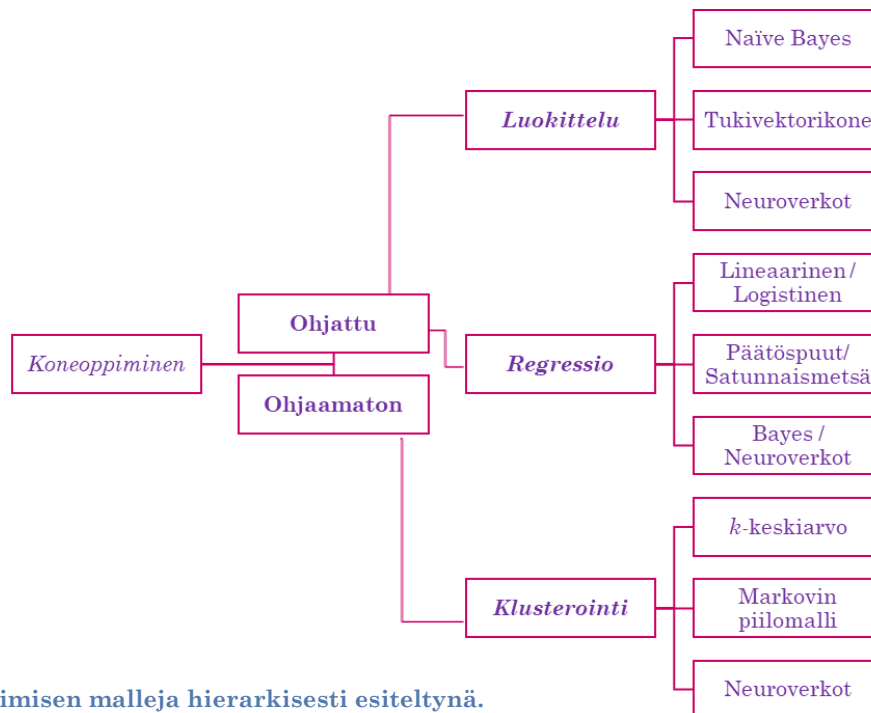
Koneoppiminen

Ohjattu

Ohjaamaton

Luokittelu

Regressio

Klusterointi

Naïve Bayes

Tukivektorikone

Neuroverkot

Lineaarinen / Logistinen

Päätöspuut/ Satunnaismetsä

Bayes / Neuroverkot

$k$-keskiarvo

Markovin piilomalli

Neuroverkot

imisen malleja hierarkisesti esiteltynä.